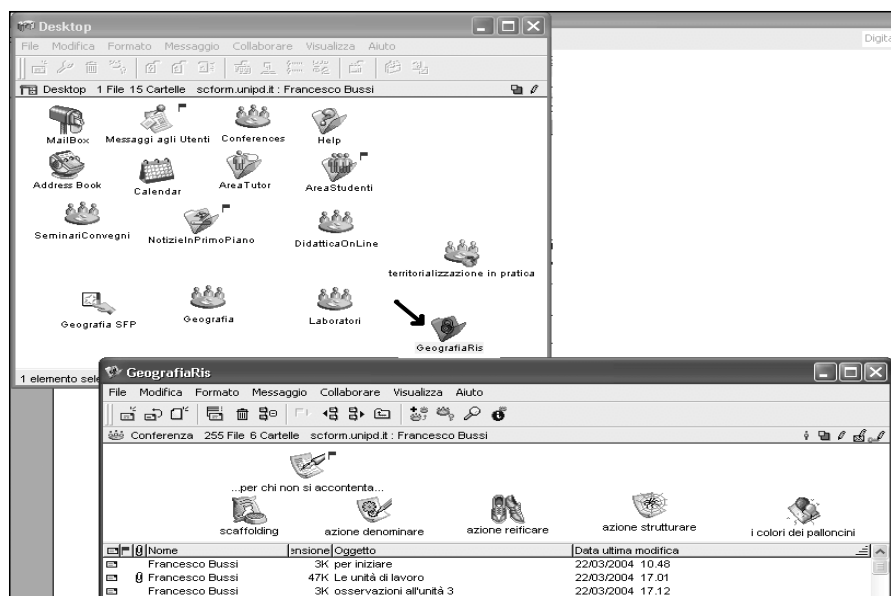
Desktop

File Modifica Formato Messaggio Collaborare Visualizza Aiuto

Desktop 1 File 15 Cartelle scform.unipd.it : Francesco Bussi

MailBox
Messaggi agli Utenti
Conferences
Help
Address Book
Calendar
AreaTutor
AreaStudenti
SeminariConvegni
NotizieInPrimoPiano
DidatticaOnLine
territorializzazione in pratica
Geografia SFP
Geografia
Laboratori
GeografiaRis

1 elemento sele

Digita

GeografiaRis

File Modifica Formato Messaggio Collaborare Visualizza Aiuto

Conferenza 255 File 6 Cartelle scform.unipd.it : Francesco Bussi

...per chi non si accontenta...
scaffolding
azione denominare
azione reificare
azione strutturare
i colori dei palloncini

| Nome | ensione | Oggetto | Data ultima modifica |
|---|---|---|---|
| Francesco Bussi | 3K | per iniziare | 22/03/2004 10.48 |
| Francesco Bussi | 47K | Le unità di lavoro | 22/03/2004 17.01 |
| Francesco Bussi | 3K | osservazioni all'unità 3 | 22/03/2004 17.12 |